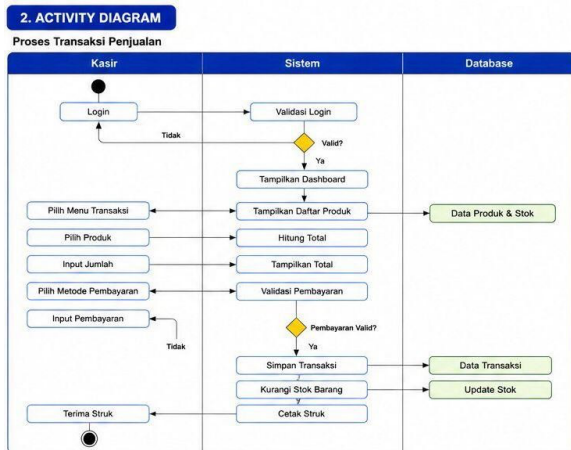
2. ACTIVITY DIAGRAM

Proses Transaksi Penjualan

Kasir

Sistem

Database

Login

Validasi Login

Tidak

Valid?

Ya

Tampilkan Dashboard

Pilih Menu Transaksi

Tampilkan Daftar Produk

Data Produk & Stok

Pilih Produk

Hitung Total

Input Jumlah

Tampilkan Total

Pilih Metode Pembayaran

Validasi Pembayaran

Input Pembayaran

Tidak

Pembayaran Valid?

Ya

Simpan Transaksi

Data Transaksi

Kurangi Stok Barang

Update Stok

Terima Struk

Cetak Struk